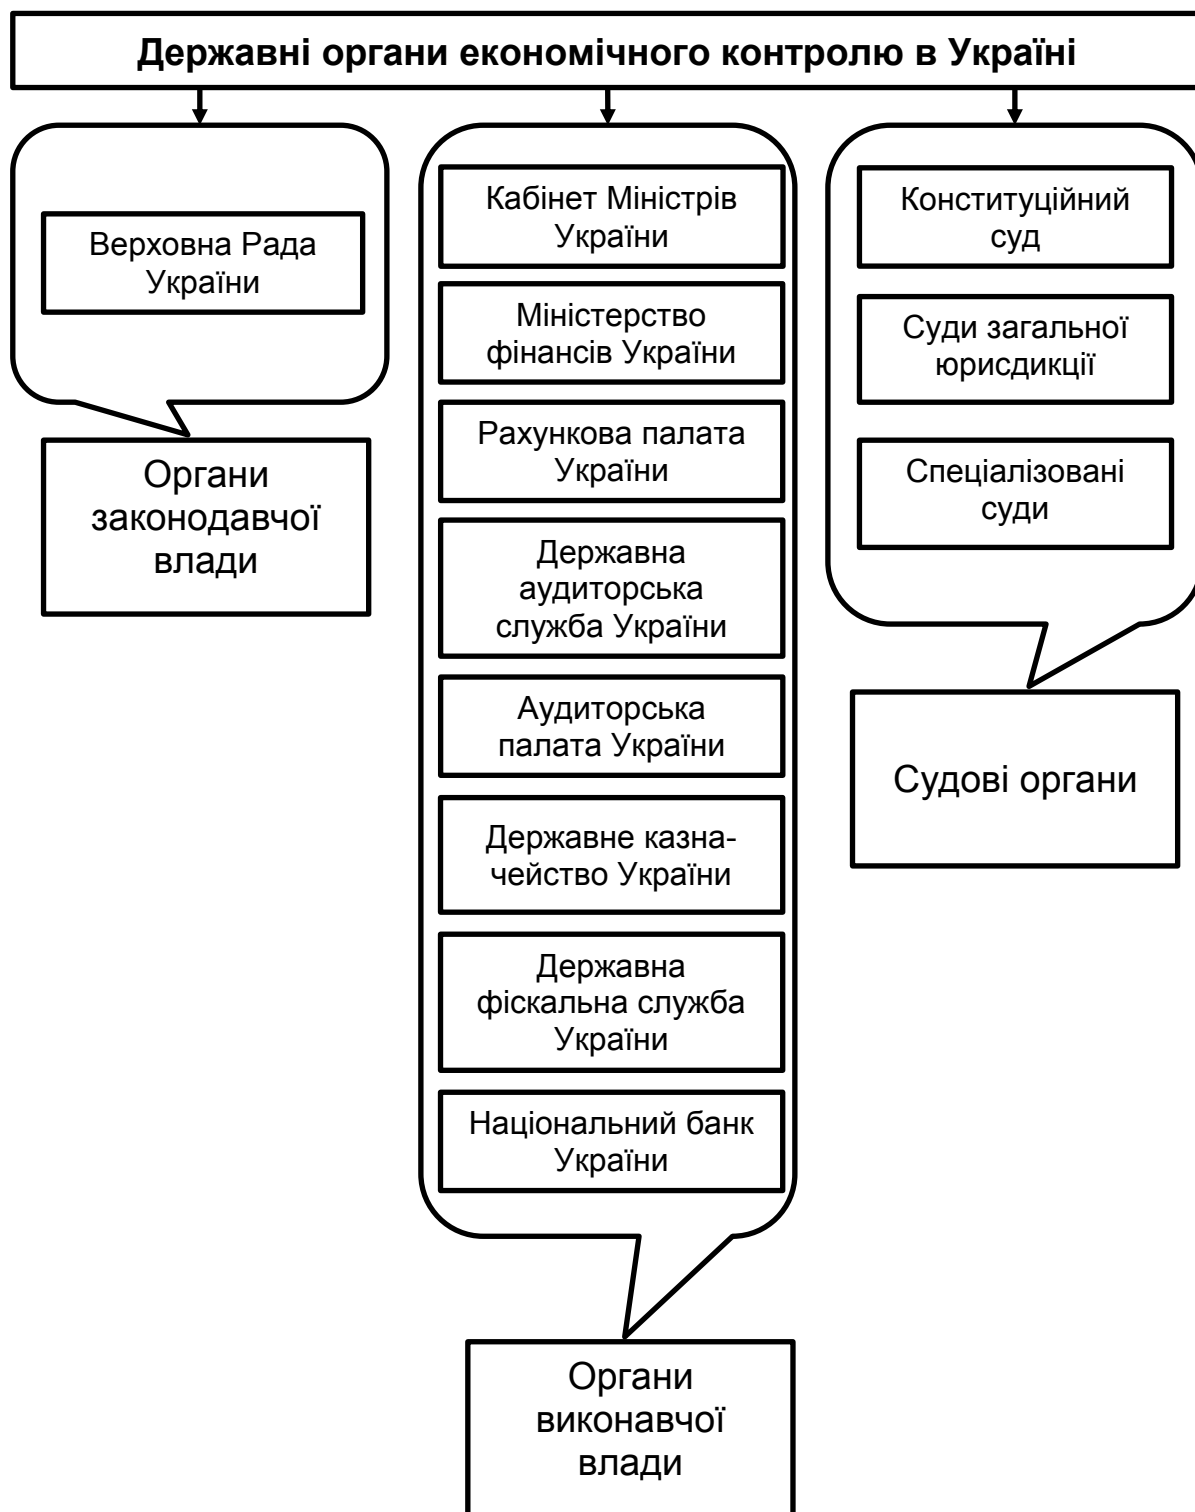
Державні органи економічного контролю в Україні

Верховна Рада України

Органи законодавчої влади

Кабінет Міністрів України

Міністерство фінансів України

Рахункова палата України

Державна аудиторська служба України

Аудиторська палата України

Державне казначейство України

Державна фіскальна служба України

Національний банк України

Органи виконавчої влади

Конституційний суд

Суди загальної юрисдикції

Спеціалізовані суди

Судові органи